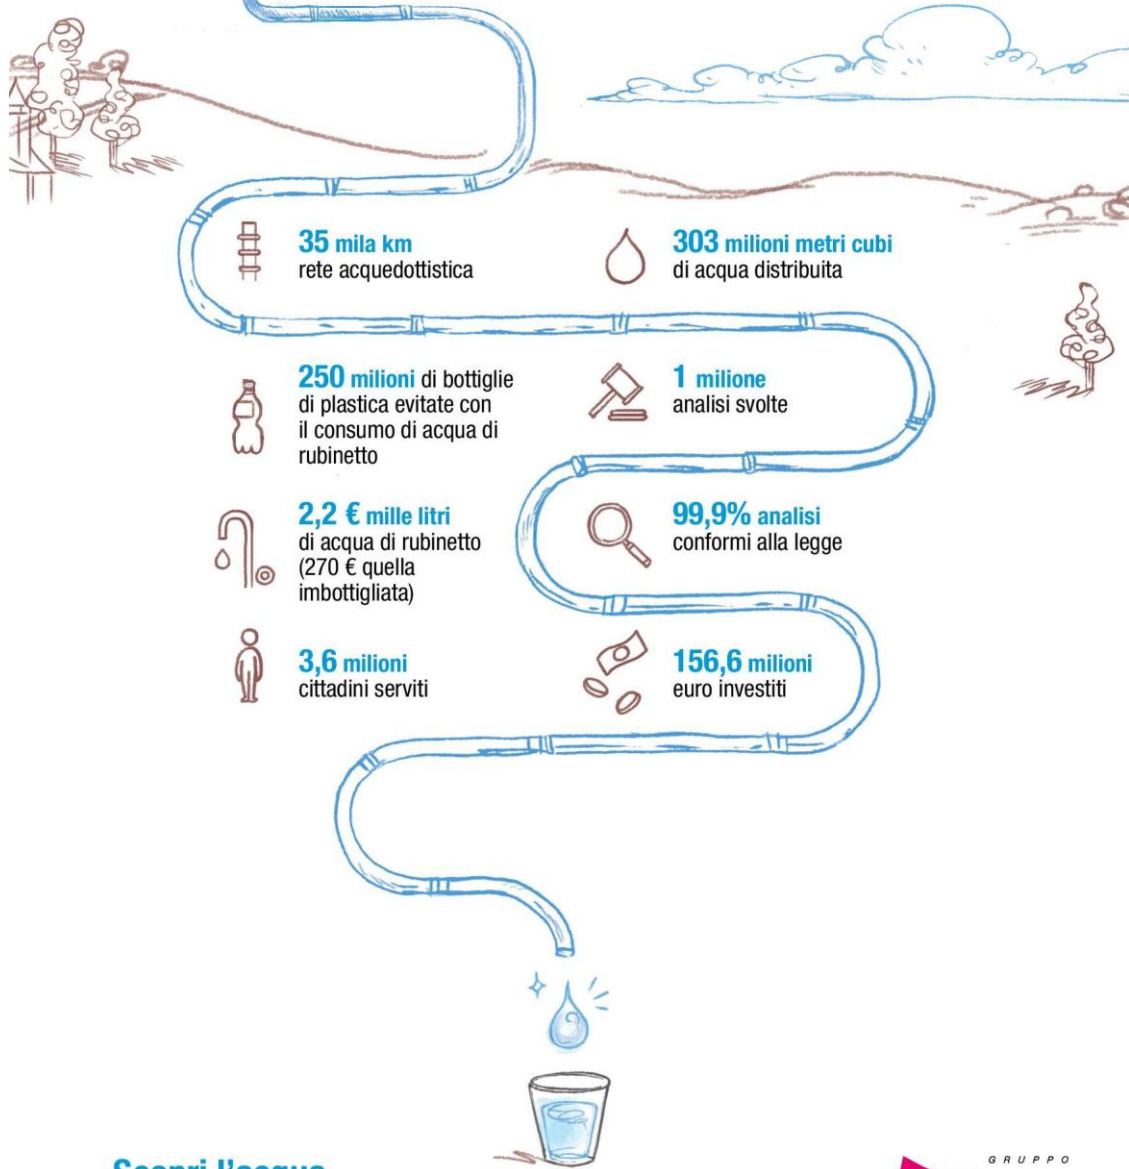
35 mila km
rete acquedottistica

303 milioni metri cubi
di acqua distribuita

250 milioni di bottiglie di plastica evitate con il consumo di acqua di rubinetto

1 milione
analisi svolte

2,2 € mille litri
di acqua di rubinetto (270 € quella imbottigliata)

99,9% analisi
conformi alla legge

3,6 milioni
cittadini serviti

156,6 milioni
euro investiti

Scopri l'acqua

GRUPPO